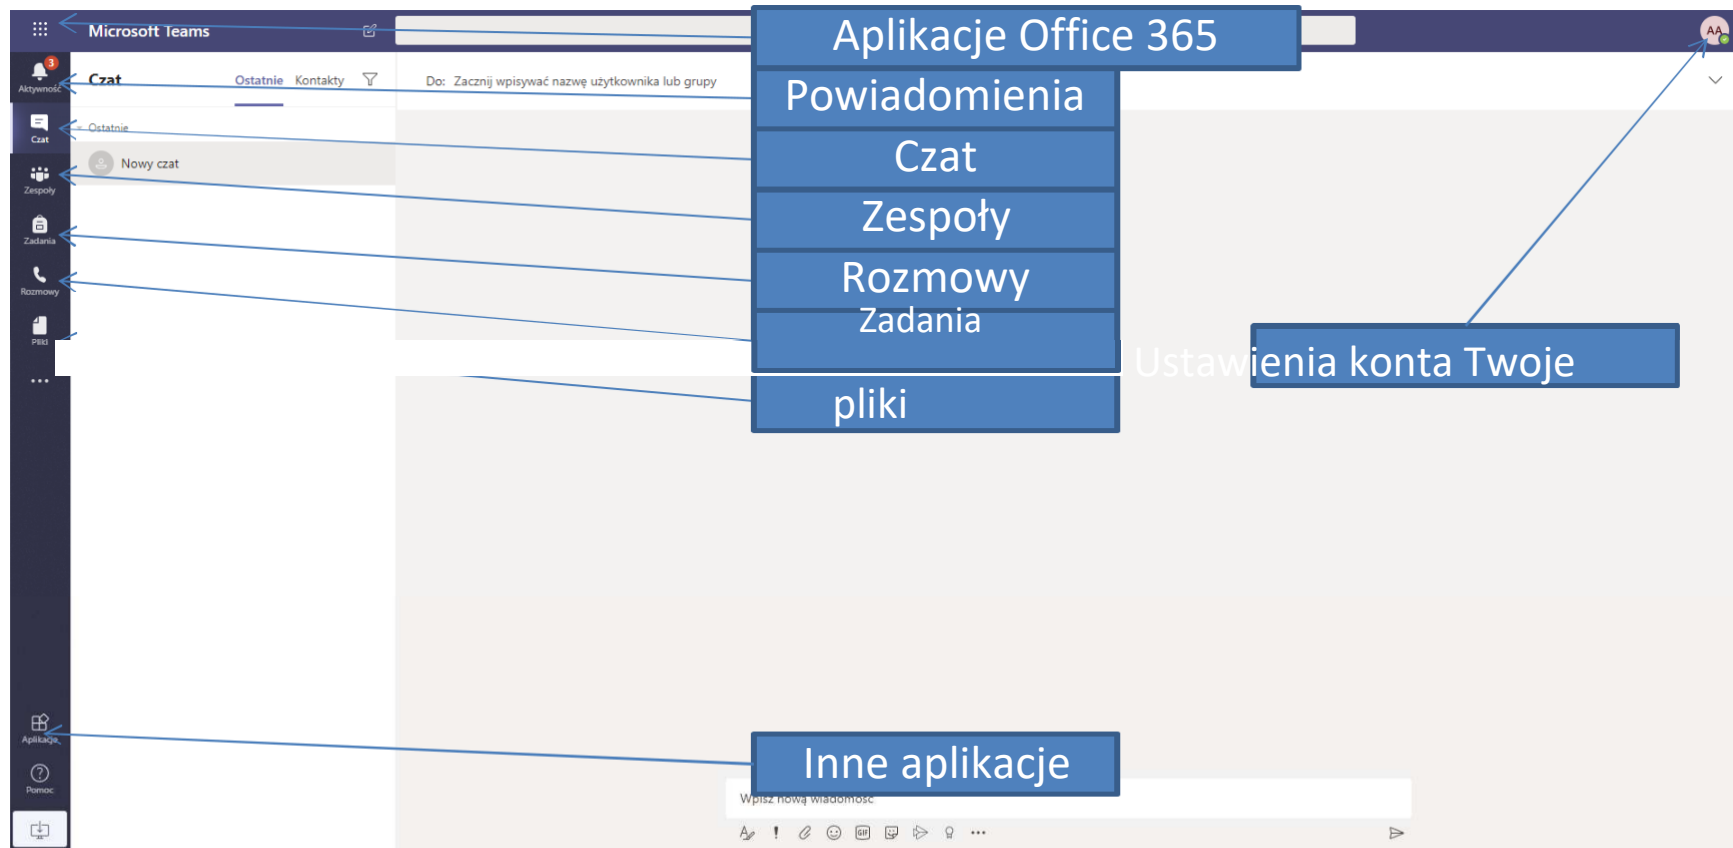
Microsoft Teams

Aplikacje Office 365

AA

3
Aktywność

Czat

Ostatnie Kontakty

Do: Zacznij wpisywać nazwę użytkownika lub grupy

Powiadomienia

Czat

Ostatnie

Nowy czat

Czat

Zespoły

Zespoły

Zadania

Rozmowy

Rozmowy

Zadania

Pliki

Ustawienia konta Twoje

pliki

Aplikacje

Pomoc

Inne aplikacje

Wpisz nową wiadomość